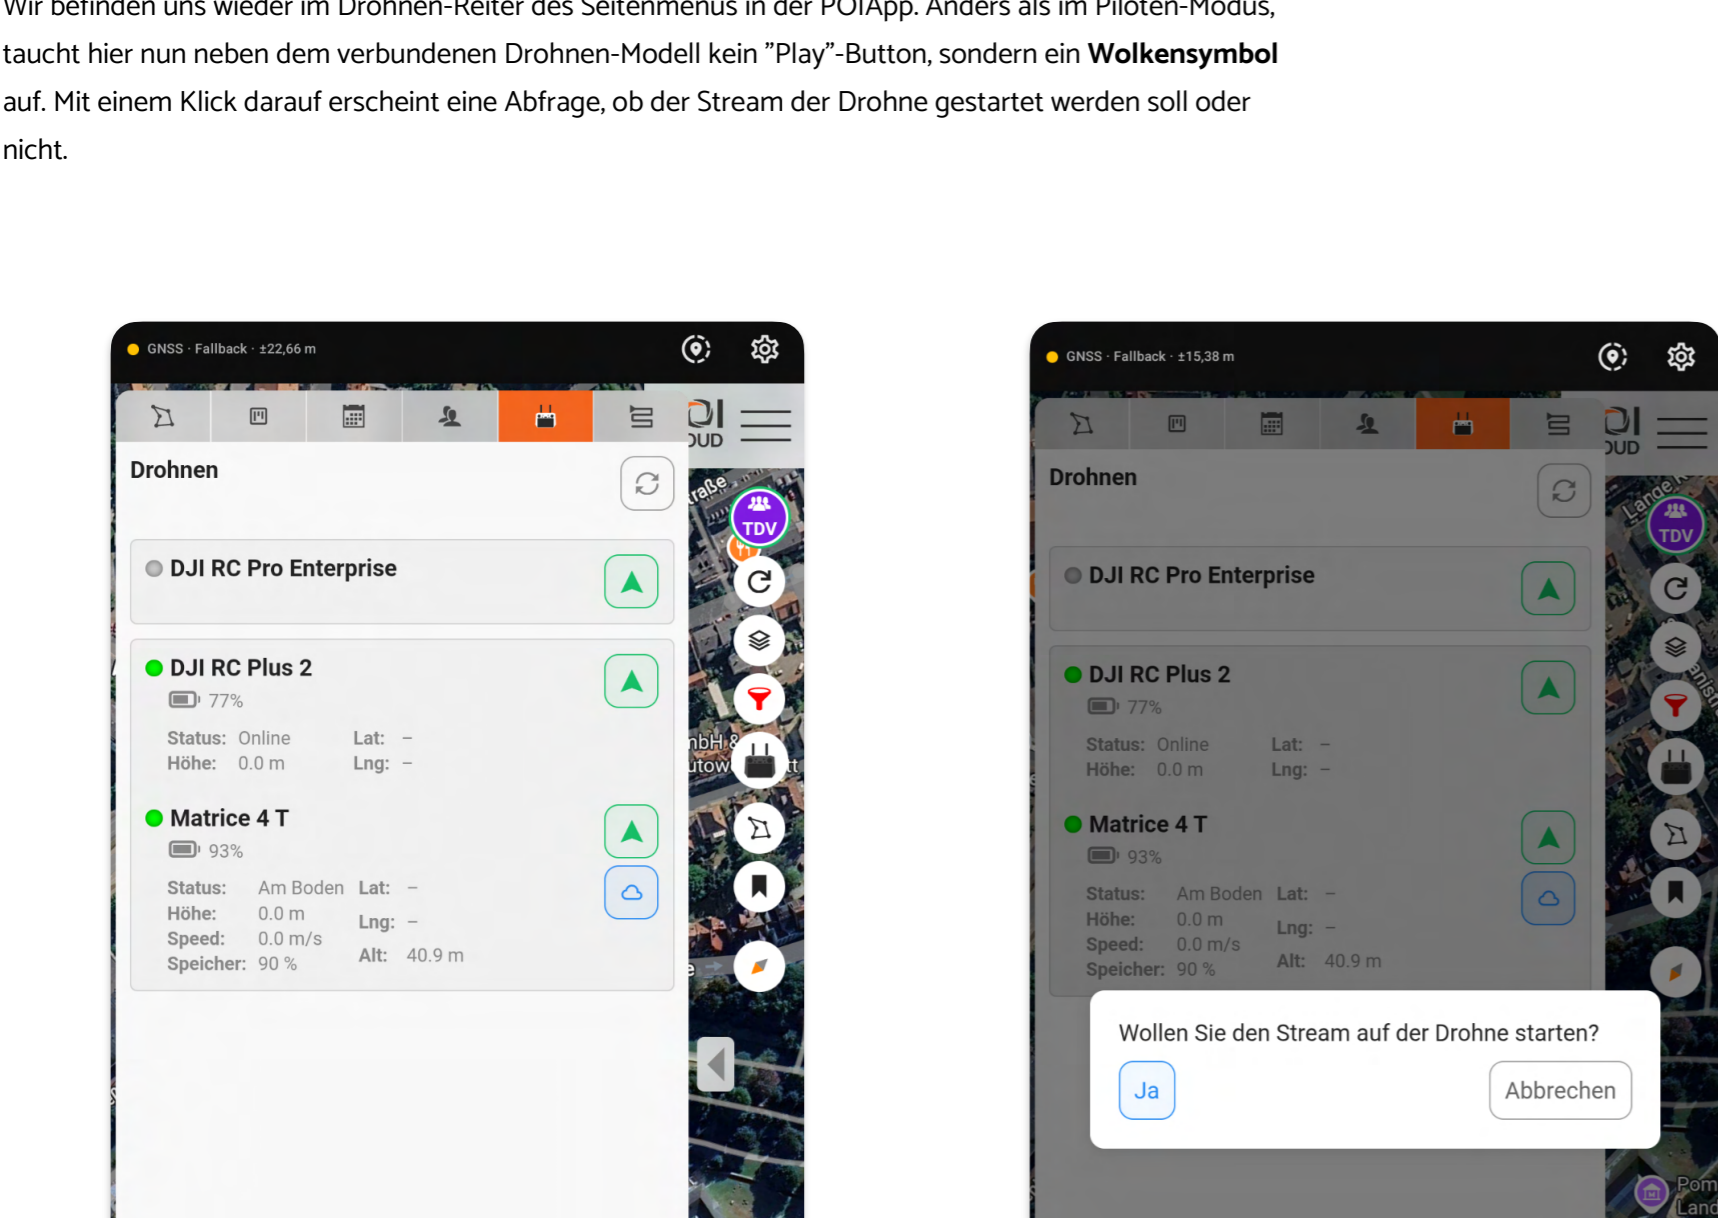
Wir befinden uns wieder im Drohnen-Reiter des Seitenmenüs in der POIApp. Anders als im Piloten-Modus, taucht hier nun neben dem verbundenen Drohnen-Modell kein "Play"-Button, sondern ein **Wolkensymbol** auf. Mit einem Klick darauf erscheint eine Abfrage, ob der Stream der Drohne gestartet werden soll oder nicht.

GNSS · Fallback · ±22,66 m

DJI CLOUD

Drohnen

TDV

DJI RC Pro Enterprise

DJI RC Plus 2
77%
Status: Online
Höhe: 0.0 m
Lat: –
Lng: –

Matrice 4 T
93%
Status: Am Boden
Höhe: 0.0 m
Speed: 0.0 m/s
Speicher: 90 %
Lat: –
Lng: –
Alt: 40.9 m

GNSS · Fallback · ±15,38 m

DJI CLOUD

Drohnen

TDV

DJI RC Pro Enterprise

DJI RC Plus 2
77%
Status: Online
Höhe: 0.0 m
Lat: –
Lng: –

Matrice 4 T
93%
Status: Am Boden
Höhe: 0.0 m
Speed: 0.0 m/s
Speicher: 90 %
Lat: –
Lng: –
Alt: 40.9 m

Wollen Sie den Stream auf der Drohne starten?
Ja
Abbrechen